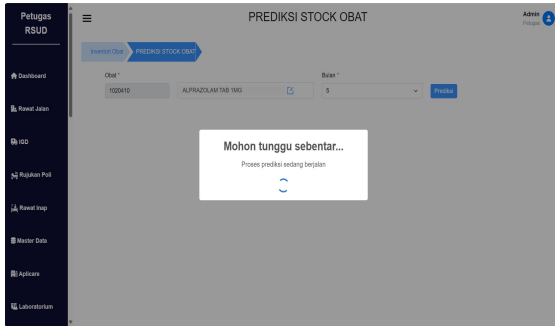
Petugas RSUD

Dashboard

Rawat Jalan

IGD

Rujukan Poli

Rawat Inap

Master Data

Aplicare

Laboratorium

≡

PREDIKSI STOCK OBAT

Admin
Petugas

Inventori Obat

PREDIKSI STOCK OBAT

Obat *

1020410

ALPRAZOLAM TAB 1MG

Bulan *

5

Prediksi

Mohon tunggu sebentar...

Proses prediksi sedang berjalan